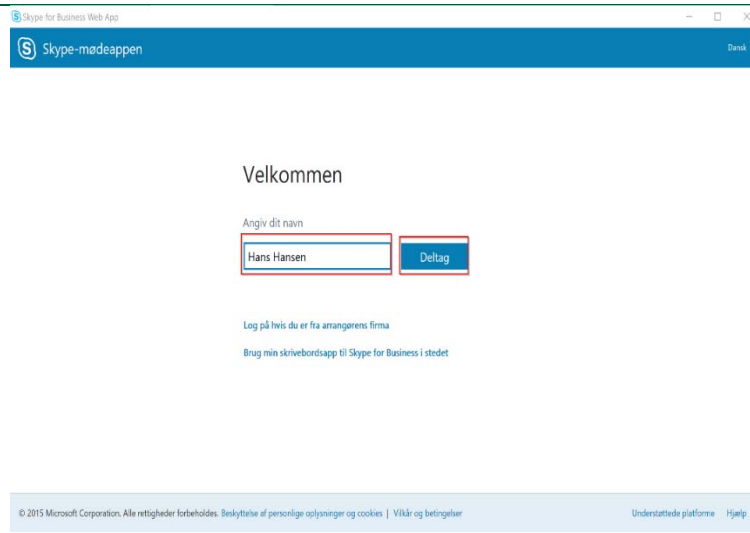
Skype for Business Web App

Skype-mødeappen

Dansk

Velkommen

Angiv dit navn

Hans Hansen

Deltag

Log på hvis du er fra arrangørens firma

Brug min skrivebordsapp til Skype for Business i stedet

© 2015 Microsoft Corporation. Alle rettigheder forbeholdes. Beskyttelse af personlige oplysninger og cookies | Vilkår og betingelser

Understøttede platforme Hjælp